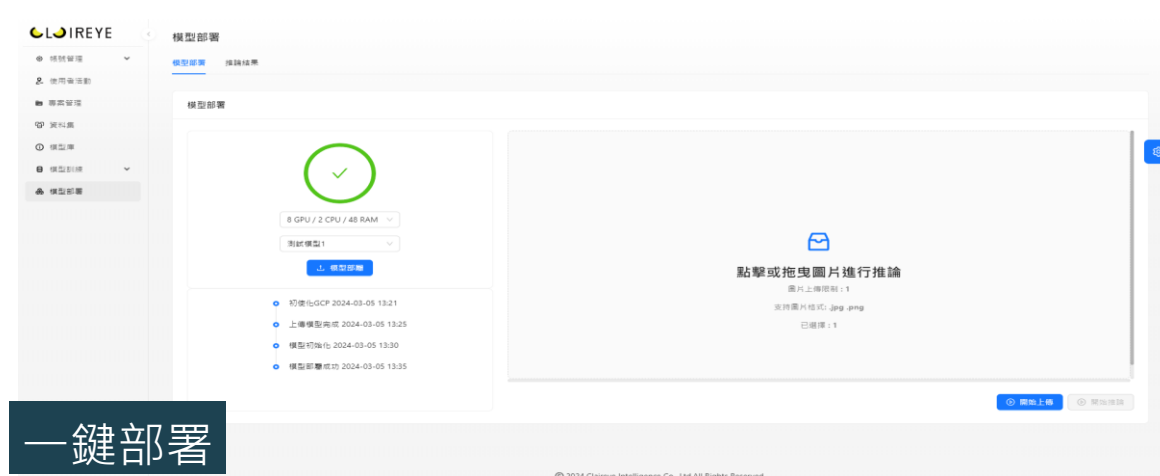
CLOIREYE

系統管理
使用者活動
專案管理
資料集
模型庫
模型訓練
模型部署

模型部署

模型部署 推論結果

模型部署

8 GPU / 2 CPU / 48 RAM
測試模型1
模型部署

初始化GCP 2024-03-05 13:21
上傳模型完成 2024-03-05 13:25
模型初始化 2024-03-05 13:30
模型部署成功 2024-03-05 13:35

點擊或拖曳圖片進行推論
圖片上傳限制：1
支持圖片格式: .jpg .png
已選擇：1

開始上傳 開始推論

一鍵部署

© 2024 Cloireye Intelligence Co., Ltd All Rights Reserved